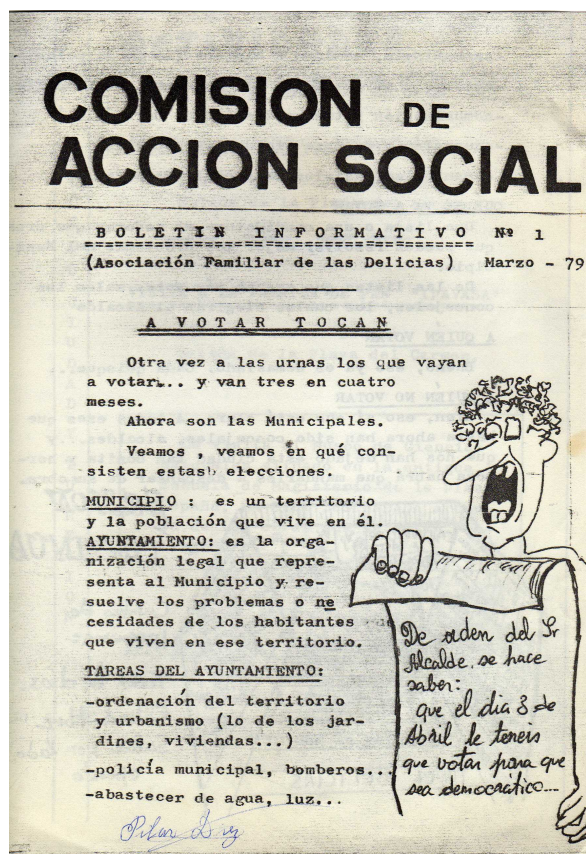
COMISION DE ACCION SOCIAL

BOLETIN INFORMATIVO Nº 1

(Asociación Familiar de las Delicias) Marzo - 79

A VOTAR TOCAN

Otra vez a las urnas los que vayan a votar... y van tres en cuatro meses.

Ahora son las Municipales.

Veamos, veamos en qué consisten estas elecciones.

MUNICIPIO : es un territorio y la población que vive en él.

AYUNTAMIENTO: es la organización legal que representa al Municipio y resuelve los problemas o necesidades de los habitantes que viven en ese territorio.

TAREAS DEL AYUNTAMIENTO:

-ordenación del territorio y urbanismo (lo de los jardines, viviendas...)

-policía municipal, bomberos...

-abastecer de agua, luz...

De orden del Sr Alcalde, se hace saber: que el dia 3 de Abril le teneis que votar para que sea democrático...

Pilar Luz